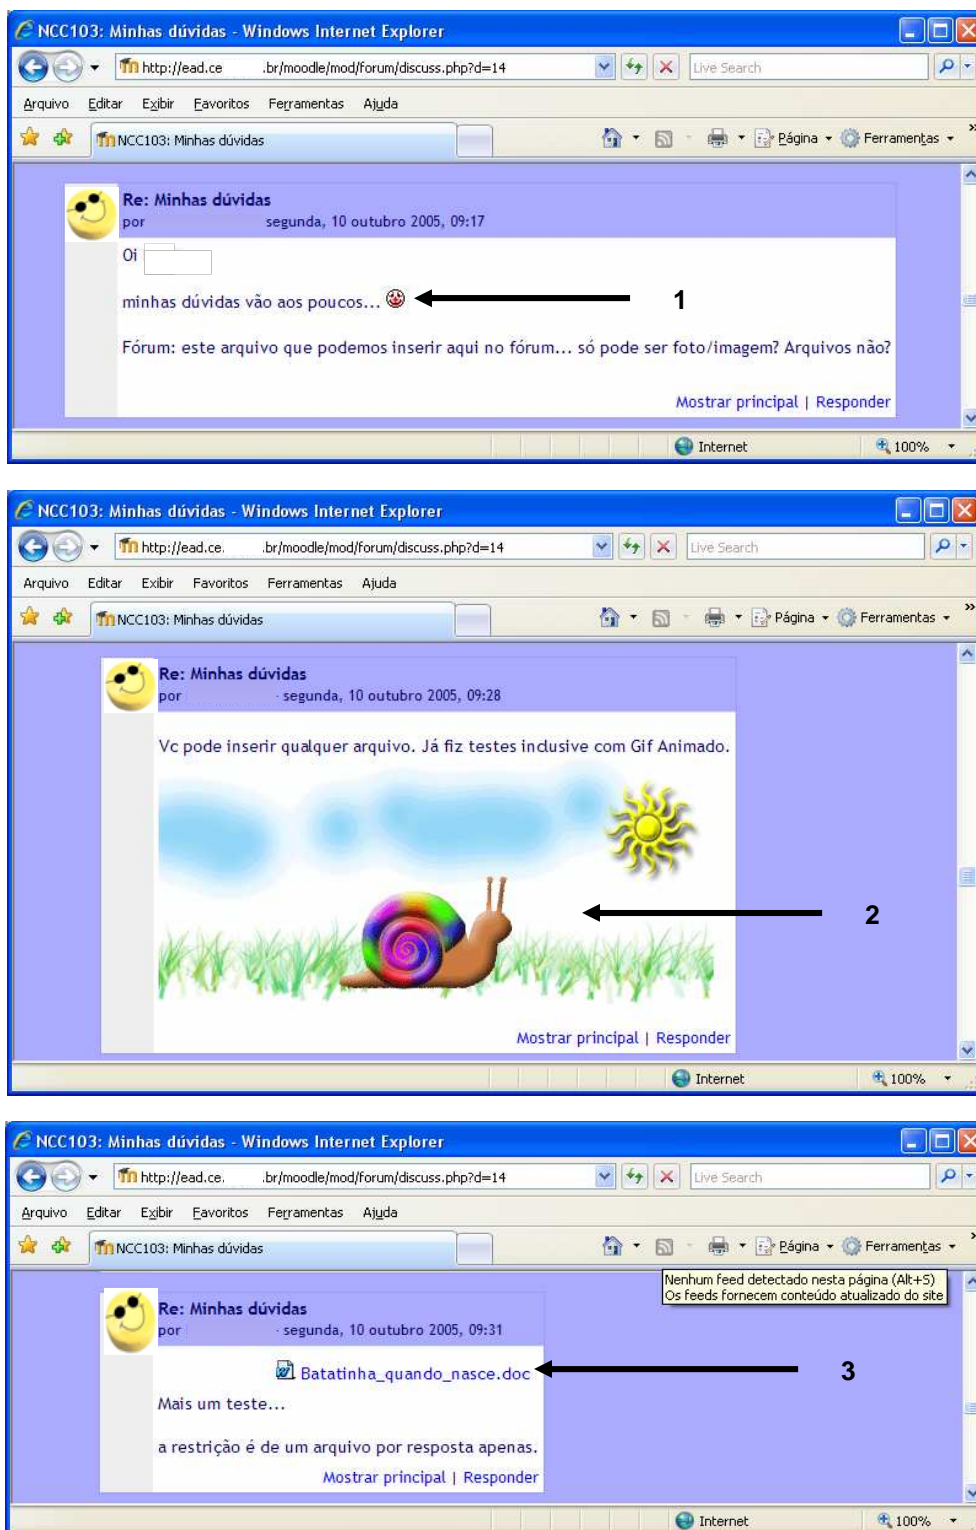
NCC103: Minhas dúvidas - Windows Internet Explorer

http://ead.ce .br/moodle/mod/forum/discuss.php?d=14

Live Search

Arquivo Editar Exibir Favoritos Ferramentas Ajuda

NCC103: Minhas dúvidas

Página Ferramentas

Re: Minhas dúvidas
por segunda, 10 outubro 2005, 09:17

Oi

minhas dúvidas vão aos poucos...

1

Fórum: este arquivo que podemos inserir aqui no fórum... só pode ser foto/imagem? Arquivos não?

Mostrar principal | Responder

Internet 100%

NCC103: Minhas dúvidas - Windows Internet Explorer

http://ead.ce. .br/moodle/mod/forum/discuss.php?d=14

Live Search

Arquivo Editar Exibir Favoritos Ferramentas Ajuda

NCC103: Minhas dúvidas

Página Ferramentas

Re: Minhas dúvidas
por segunda, 10 outubro 2005, 09:28

Vc pode inserir qualquer arquivo. Já fiz testes inclusive com Gif Animado.

2

Mostrar principal | Responder

Internet 100%

NCC103: Minhas dúvidas - Windows Internet Explorer

http://ead.ce. .br/moodle/mod/forum/discuss.php?d=14

Live Search

Arquivo Editar Exibir Favoritos Ferramentas Ajuda

NCC103: Minhas dúvidas

Página Ferramentas

Nenhum feed detectado nesta página (Alt+S)
Os feeds fornecem conteúdo atualizado do site

Re: Minhas dúvidas
por segunda, 10 outubro 2005, 09:31

Batatinha_quando_nasce.doc

3

Mais um teste...

a restrição é de um arquivo por resposta apenas.

Mostrar principal | Responder

Internet 100%